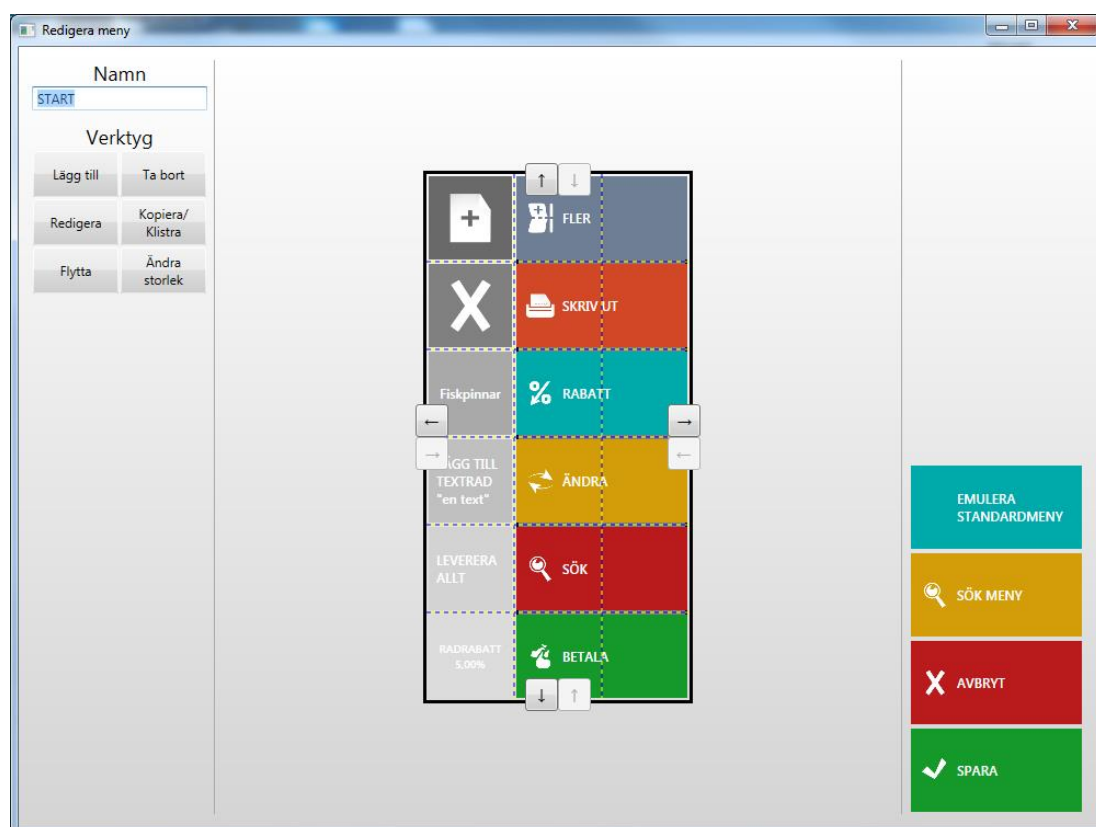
Redigera meny

Namn
START

Verktyg
Lägg till
Ta bort
Redigera
Kopiera/ Klistra
Flytta
Ändra storlek

FLER
SKRIV UT
Fiskpinnar
RABATT
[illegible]ÄGG TILL TEXTRAD "en text"
ÄNDRA
LEVERERA ALLT
SÖK
RADRABATT 5,00%
BETALA

EMULERA STANDARDMENY
SÖK MENY
AVBRYT
SPARA